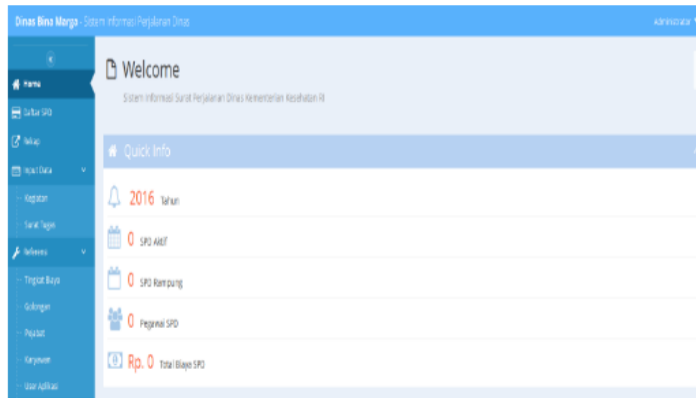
Dinas Bina Marga - Sistem Informasi Perjalanan Dinas

Administrator

Home
Daftar SPD
Rekap
Input Data
Kegiatan
Surat Tugas
Referensi
Tingkat Biaya
Golongan
Pejabat
Karyawan
User Aplikasi

Welcome

Sistem Informasi Surat Perjalanan Dinas Kementerian Kesehatan RI

Quick Info

2016 Tahun

0 SPD Aktif

0 SPD Rampung

0 Pegawai SPD

Rp. 0 Total Biaya SPD